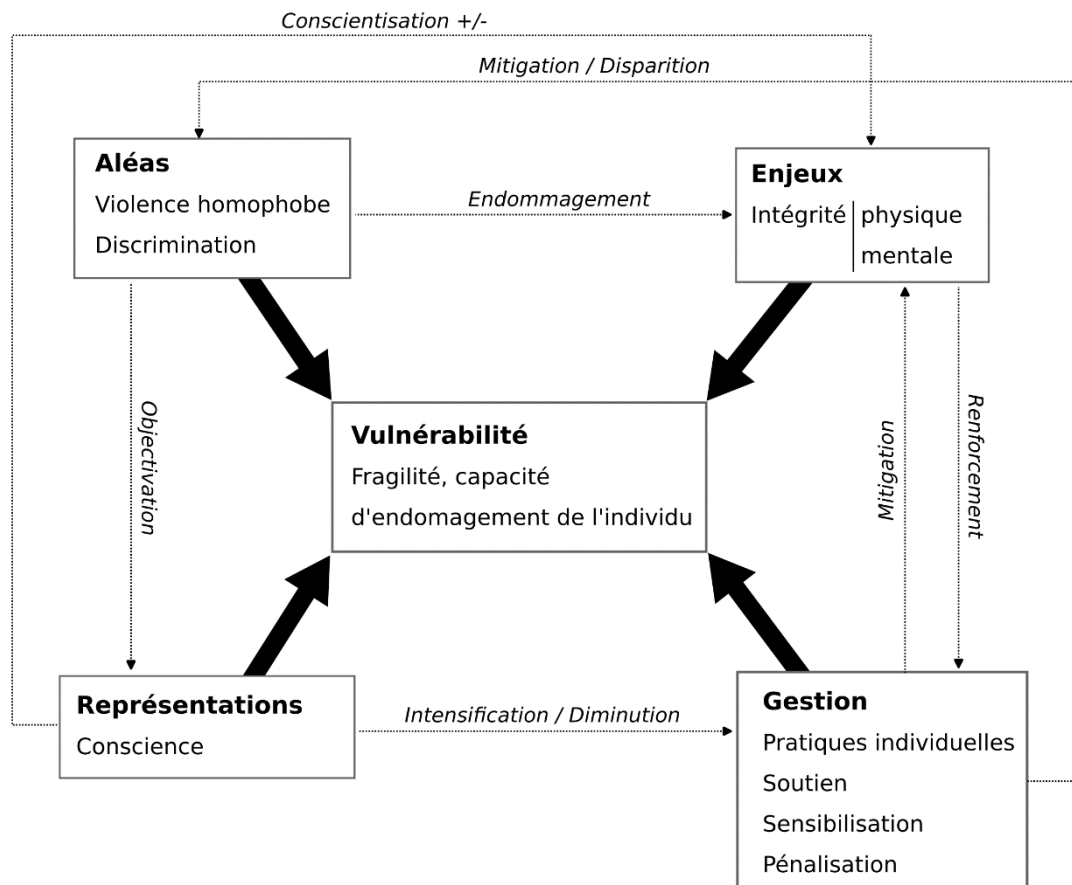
Conscientisation +/-

Mitigation / Disparition

Aléas
Violence homophobe
Discrimination

Endommagement

Enjeux
Intégrité | physique
mentale

Objectivation

Vulnérabilité
Fragilité, capacité d'endomagement de l'individu

Mitigation

Renforcement

Représentations
Conscience

Intensification / Diminution

Gestion
Pratiques individuelles
Soutien
Sensibilisation
Pénalisation